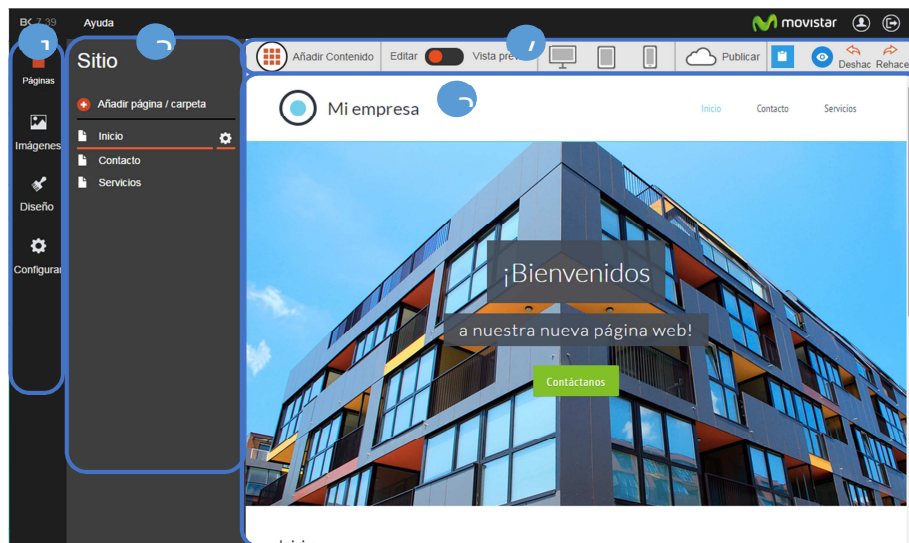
BK 7.39 Ayuda

movistar

Páginas

Imágenes

Diseño

Configurar

Sitio

Añadir página / carpeta

Inicio

Contacto

Servicios

Añadir Contenido Editar Vista prev

Publicar

Deshac Rehace

Mi empresa

Inicio Contacto Servicios

¡Bienvenidos

a nuestra nueva página web!

Contáctanos